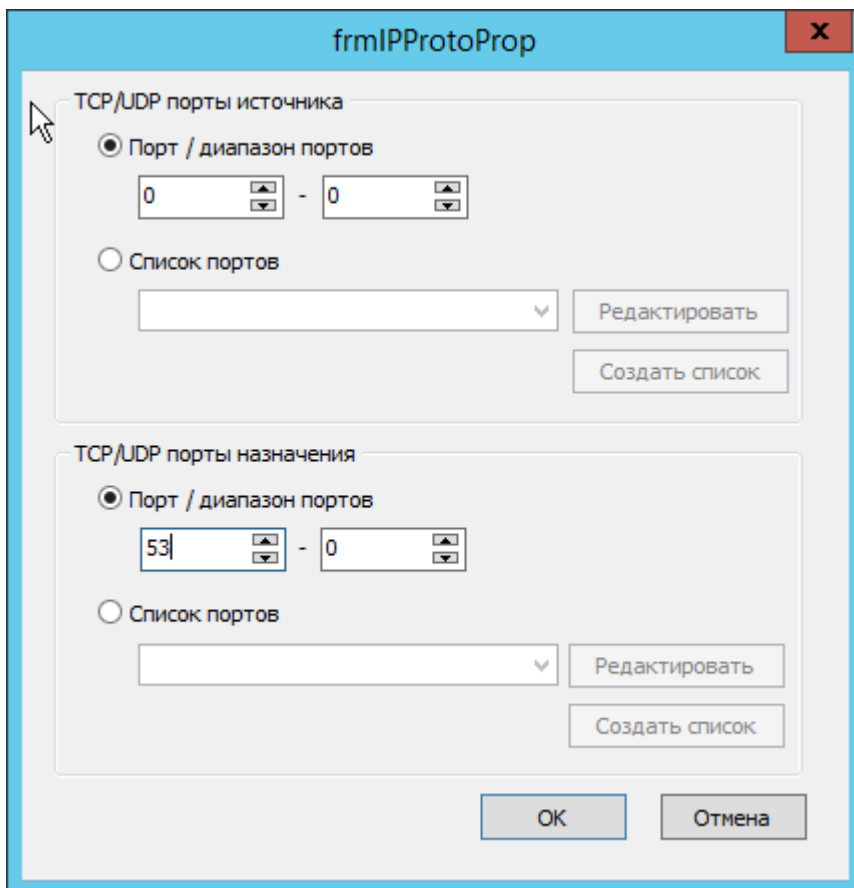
frmIPProtoProp

x

TCP/UDP порты источника

Порт / диапазон портов

0 - 0

Список портов

Редактировать

Создать список

TCP/UDP порты назначения

Порт / диапазон портов

53 - 0

Список портов

Редактировать

Создать список

OK

Отмена